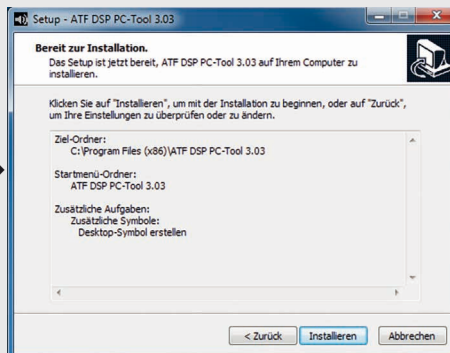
Setup - ATF DSP PC-Tool 3.03

Bereit zur Installation.
Das Setup ist jetzt bereit, ATF DSP PC-Tool 3.03 auf Ihrem Computer zu installieren.

Klicken Sie auf "Installieren", um mit der Installation zu beginnen, oder auf "Zurück", um Ihre Einstellungen zu überprüfen oder zu ändern.

Ziel-Ordner:
C:\Program Files (x86)\ATF DSP PC-Tool 3.03

Startmenü-Ordner:
ATF DSP PC-Tool 3.03

Zusätzliche Aufgaben:
Zusätzliche Symbole:
Desktop-Symbol erstellen

< Zurück
Installieren
Abbrechen